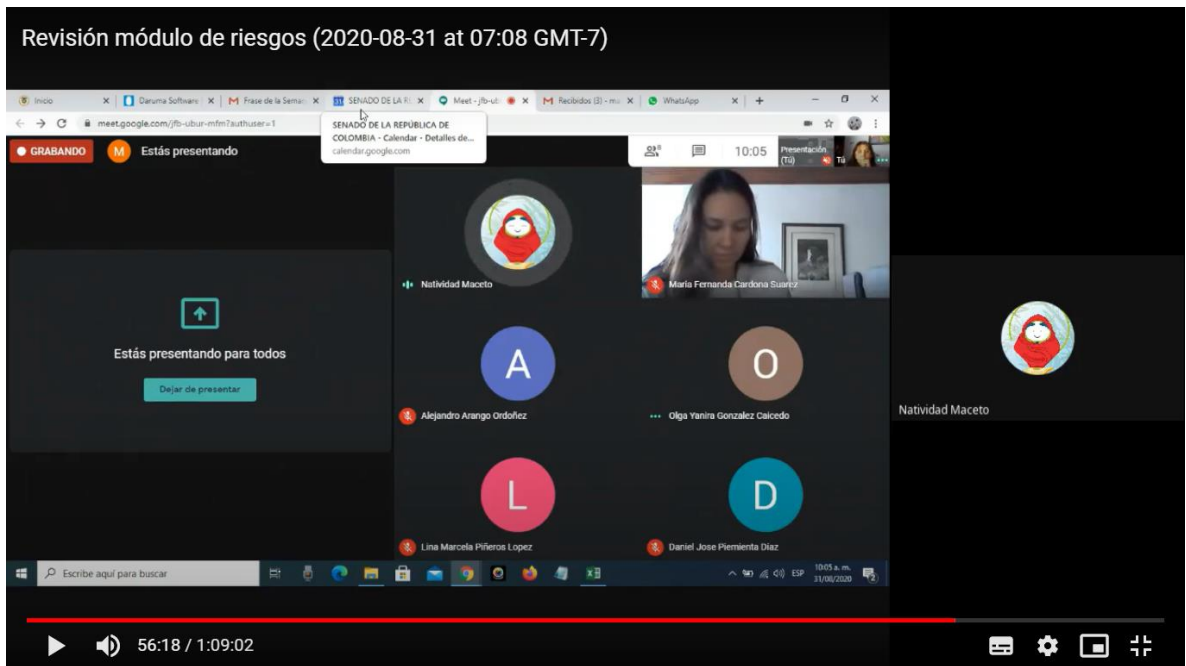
Revisión módulo de riesgos (2020-08-31 at 07:08 GMT-7)

Inicio | Daruma Software | Frase de la Seman | SENADO DE LA R | Meet - jfb-ub | Recibidos (3) - m | WhatsApp

meet.google.com/jfb-ubur-mfm?authuser=1

SENADO DE LA REPÚBLICA DE COLOMBIA - Calendar - Detalles de...
calendar.google.com

GRABANDO
M Estás presentando

10:05
Presentación (Tú)
Tú

Estás presentando para todos
Dejar de presentar

Natividad Maceto
María Fernanda Cardona Suarez
A
Alejandro Arango Ordoñez
O
Olga Yanira Gonzalez Caicedo
L
Lina Marcela Piñeros Lopez
D
Daniel Jose Piemienta Diaz

Natividad Maceto

Escribe aquí para buscar
ESP 10:05 a. m. 31/08/2020

56:18 / 1:09:02